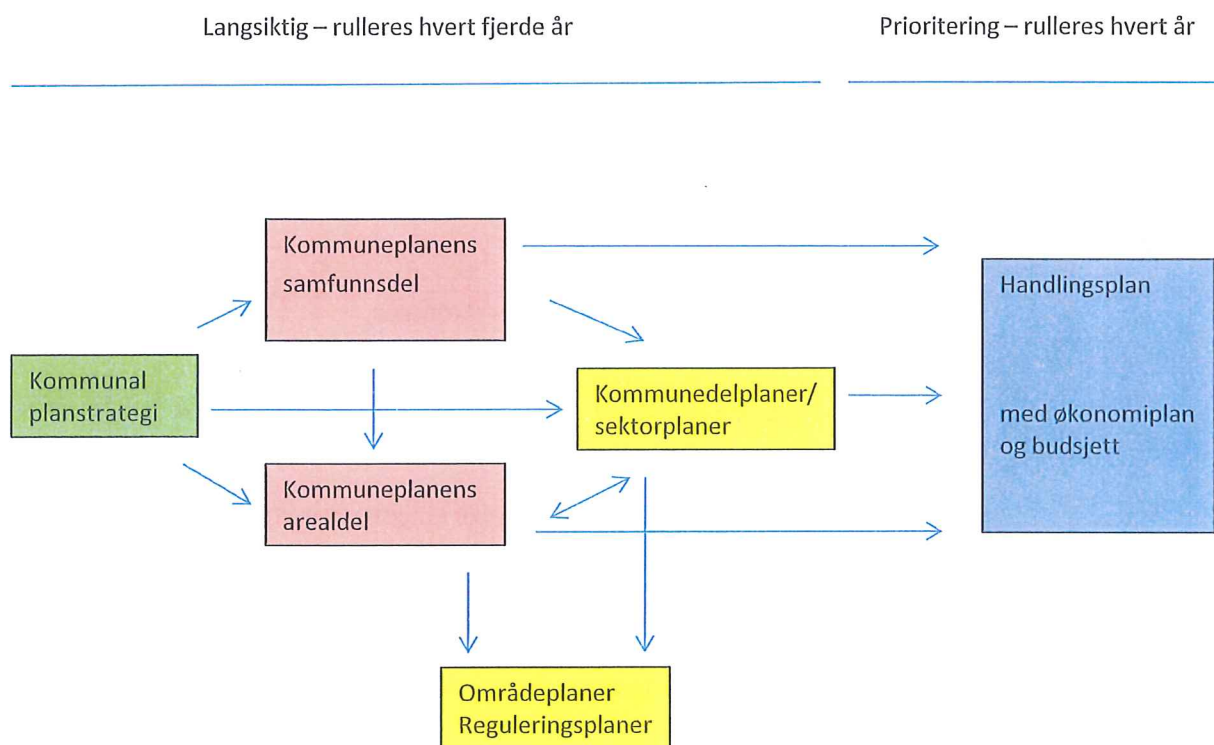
Langsiktig – rulleres hvert fjerde år

Prioritering – rulleres hvert år

Kommuneplanens samfunnsdel

Handlingsplan

med økonomiplan og budsjett

Kommunal planstrategi

Kommunedelplaner/ sektorplaner

Kommuneplanens arealdel

Områdeplaner Reguleringsplaner